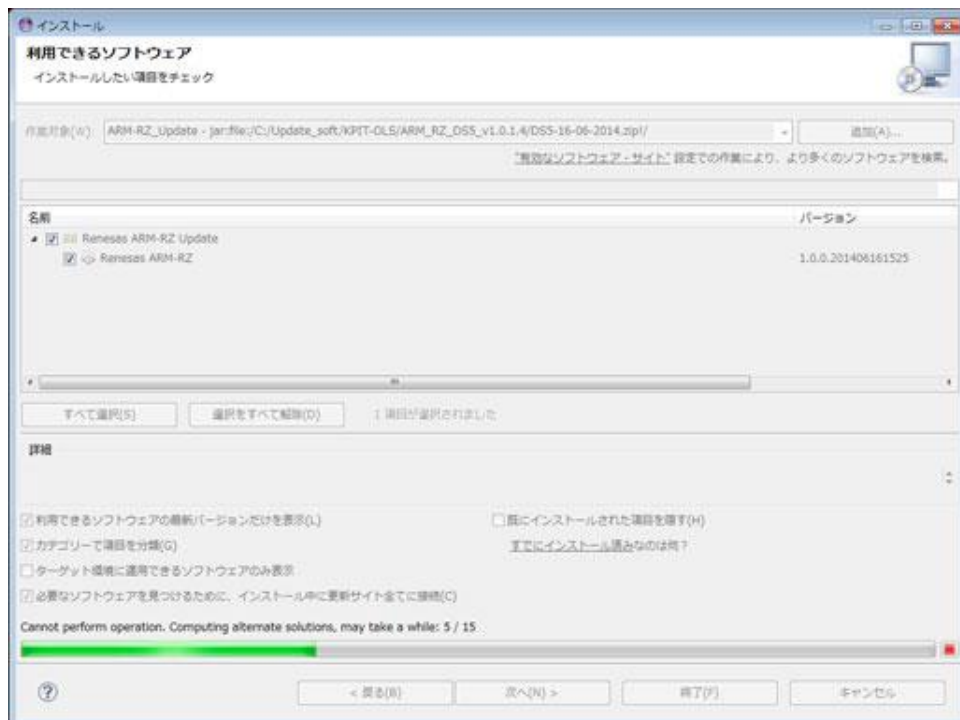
インストール

利用できるソフトウェア
インストールしたい項目をチェック

作業対象(W): ARM-RZ_Update - jar:file:/C:/Update_soft/KPIT-OLS/ARM_RZ_DSS_v1.0.1.4/DSS-16-06-2014.zip!/

追加(A)...

"有効なソフトウェア・サイト" 設定での作業により、より多くのソフトウェアを検索。

| 名前 | バージョン |
|---|---|
| Renesas ARM-RZ Update | |
| Renesas ARM-RZ | 1.0.0.201406161525 |

すべて選択(S)

選択をすべて解除(D)

1 項目が選択されました

詳細

利用できるソフトウェアの最新バージョンだけを表示(L)

既にインストールされた項目を隠す(H)

カテゴリーで項目を分類(G)

すでにインストール済みなのは何?

ターゲット環境に適用できるソフトウェアのみ表示

必要なソフトウェアを見つけるために、インストール中に更新サイト全てに接続(C)

Cannot perform operation. Computing alternate solutions, may take a while: 5 / 15

< 戻る(B)

次へ(N) >

終了(F)

キャンセル